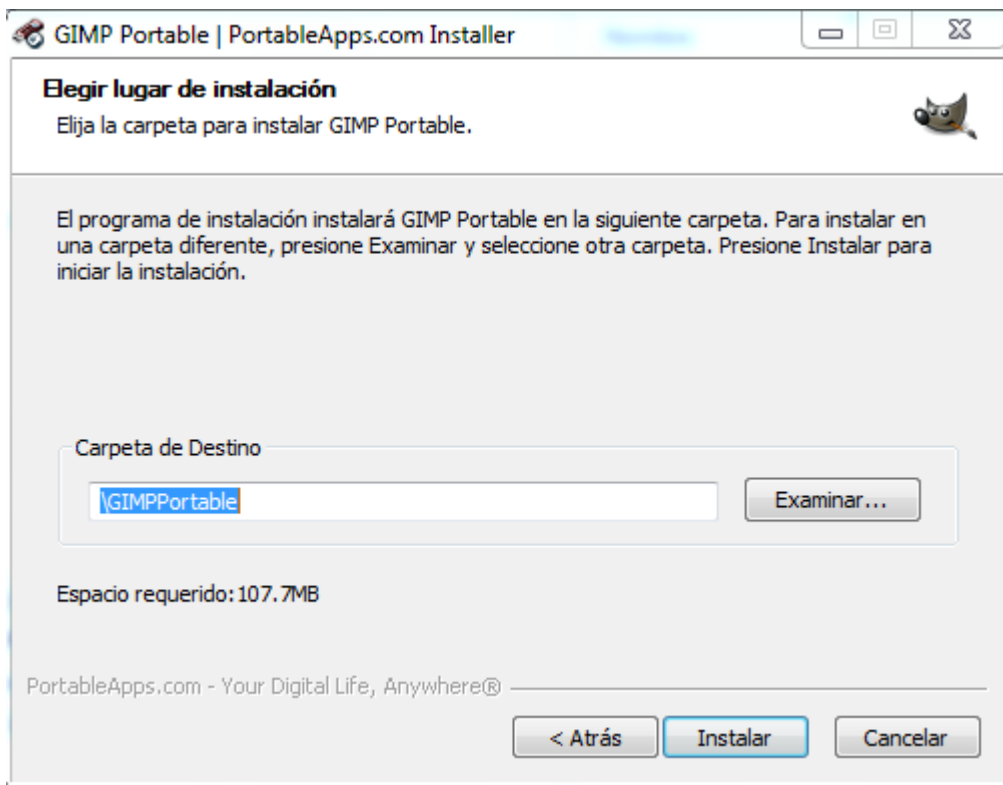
GIMP Portable | PortableApps.com Installer

Elegir lugar de instalación
Elija la carpeta para instalar GIMP Portable.

El programa de instalación instalará GIMP Portable en la siguiente carpeta. Para instalar en una carpeta diferente, presione Examinar y seleccione otra carpeta. Presione Instalar para iniciar la instalación.

Carpeta de Destino

\GIMPPortable

Examinar...

Espacio requerido: 107.7MB

PortableApps.com - Your Digital Life, Anywhere®

< Atrás

Instalar

Cancelar